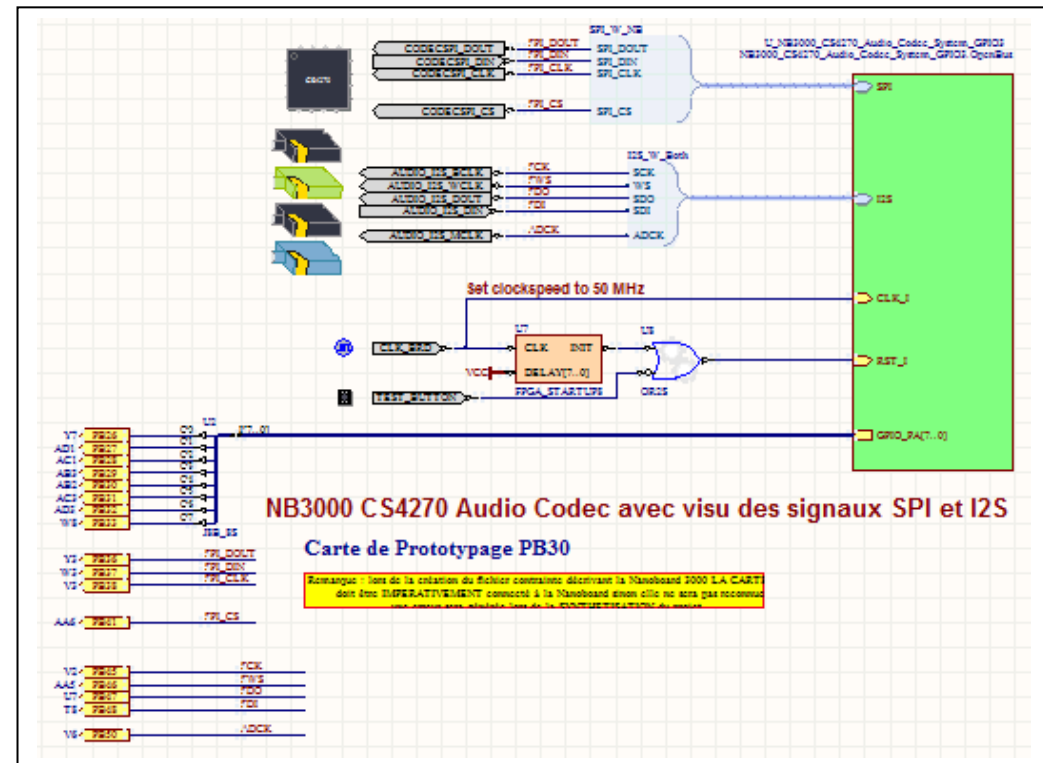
CS4270

CODECSPI_DOUT
CODECSPI_DIN
CODECSPI_CLK
CODECSPI_CS

FPI_DOUT
FPI_DIN
FPI_CLK
FPI_CS

SPI_W_NB
SPI_DOUT
SPI_DIN
SPI_CLK
SPI_CS

U_NB3000_CS4270_Audio_Codec_System_GPIO3
NB3000_CS4270_Audio_Codec_System_GPIO3.OpenBus

SPI
I2S
CLK_I
RST_I
GPIO_PA[7..0]

AUDIO_I2S_BCLK
AUDIO_I2S_WCLK
AUDIO_I2S_DOUT
AUDIO_I2S_DIN
AUDIO_I2S_MCLK

FCK
FWS
FDO
FDI
ADCK

I2S_W_Both
SCK
WS
SDO
SDI
ADCK

Set clockspeed to 50 MHz

CLK_BRD
VCC
U7
CLK
INIT
DELAY[7..0]
FPGA_STARTUP8
U8
OR2S
TEST_BUTTON

U2
[7..0]
O0
O1
O2
O3
O4
O5
O6
O7
J8B_8S

Y7 PB26
AD1 PB27
AC1 PB28
AB2 PB29
AB2 PB30
AC3 PB31
AD2 PB32
W8 PB33

NB3000 CS4270 Audio Codec avec visu des signaux SPI et I2S

Carte de Prototypage PB30

Y3 PB36
W3 PB37
V2 PB38
FPI_DOUT
FPI_DIN
FPI_CLK

AA6 PB01
FPI_CS

Remarque : lors de la création du fichier contrainte décrivant la Nanoboard 3000 LA CARTE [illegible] doit être IMPERATIVEMENT connecté à la Nanoboard sinon elle ne sera pas reconnu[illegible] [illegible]

V2 PB45
AA5 PB46
U7 PB47
T8 PB48
FCK
FWS
FDO
FDI

V6 PB50
ADCK